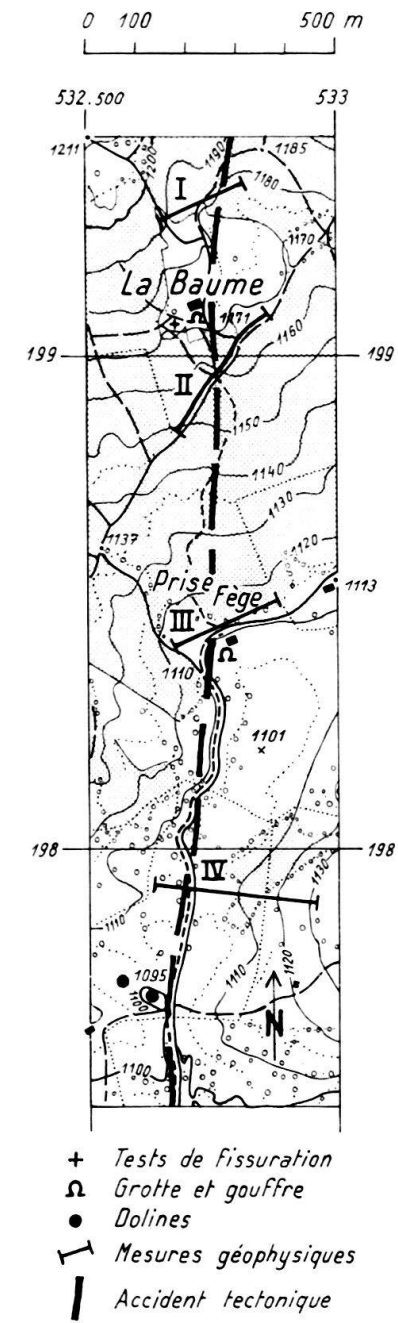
0 100 500 m

532.500 533

1211
1200
1190
1185
1180
I
1170
La Baume
1171
1160
199 199
II
1150
1140
1130
1137
1120
Prise Fege
1113
III
1110
1101
198 198
IV
1110
1130
1095
1100
1110
1120
N
1100

+ Tests de Fissuration
Ω Grotte et gouffre
● Dolines
Mesures géophysiques
Accident tectonique